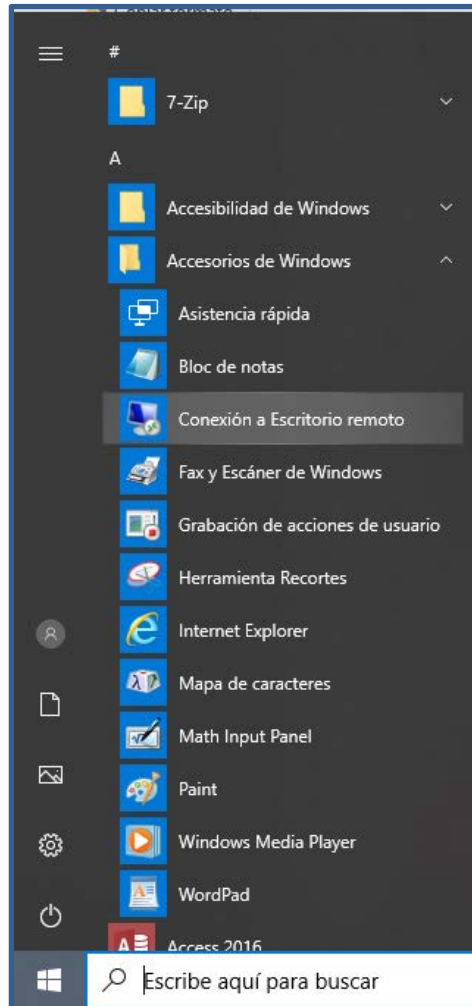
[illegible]

#

7-Zip

A

Accesibilidad de Windows

Accesorios de Windows

Asistencia rápida

Bloc de notas

Conexión a Escritorio remoto

Fax y Escáner de Windows

Grabación de acciones de usuario

Herramienta Recortes

Internet Explorer

Mapa de caracteres

Math Input Panel

Paint

Windows Media Player

WordPad

Access 2016

Escribe aquí para buscar